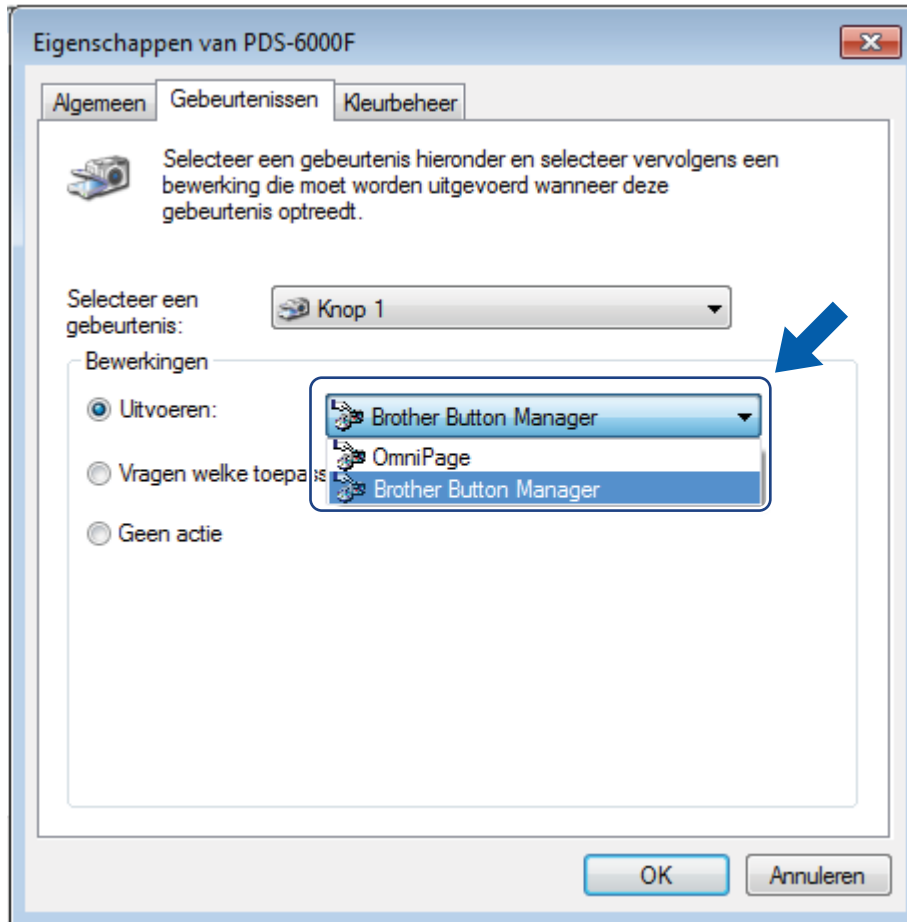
Eigenschappen van PDS-6000F

Algemeen | Gebeurtenissen | Kleurbeheer

Selecteer een gebeurtenis hieronder en selecteer vervolgens een bewerking die moet worden uitgevoerd wanneer deze gebeurtenis optreedt.

Selecteer een gebeurtenis:

Knop 1

Bewerkingen

Uitvoeren:

Brother Button Manager

OmniPage

Brother Button Manager

Vragen welke toepas

Geen actie

OK

Annuleren